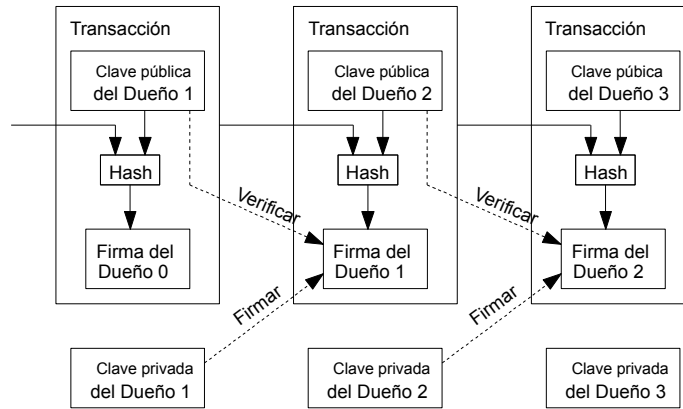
Transacción

Clave pública del Dueño 1

Hash

Firma del Dueño 0

Transacción

Clave pública del Dueño 2

Hash

Firma del Dueño 1

Transacción

Clave púbica del Dueño 3

Hash

Firma del Dueño 2

Verificar

Verificar

Firmar

Firmar

Clave privada del Dueño 1

Clave privada del Dueño 2

Clave privada del Dueño 3